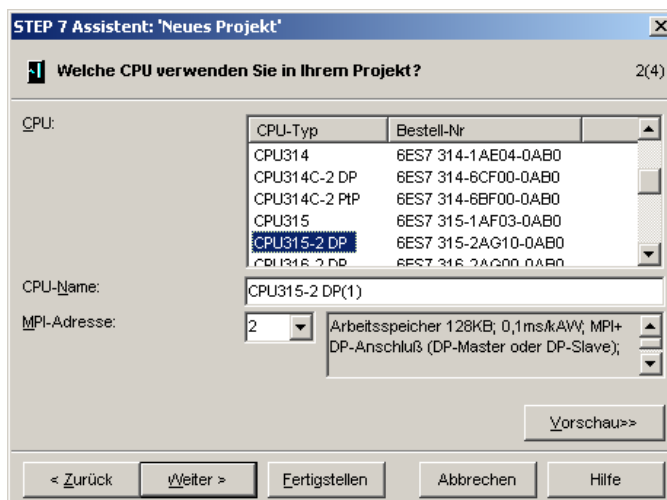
STEP 7 Assistent: 'Neues Projekt'

Welche CPU verwenden Sie in Ihrem Projekt?

2(4)

CPU:

| CPU-Typ | Bestell-Nr |
|---|---|
| CPU314 | 6ES7 314-1AE04-0AB0 |
| CPU314C-2 DP | 6ES7 314-6CF00-0AB0 |
| CPU314C-2 PtP | 6ES7 314-6BF00-0AB0 |
| CPU315 | 6ES7 315-1AF03-0AB0 |
| CPU315-2 DP | 6ES7 315-2AG10-0AB0 |
| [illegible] | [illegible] |

CPU-Name:

CPU315-2 DP(1)

MPI-Adresse:

2

Arbeitsspeicher 128KB; 0,1ms/kAW; MPI+ DP-Anschluß (DP-Master oder DP-Slave);

Vorschau>>

< Zurück

Weiter >

Fertigstellen

Abbrechen

Hilfe